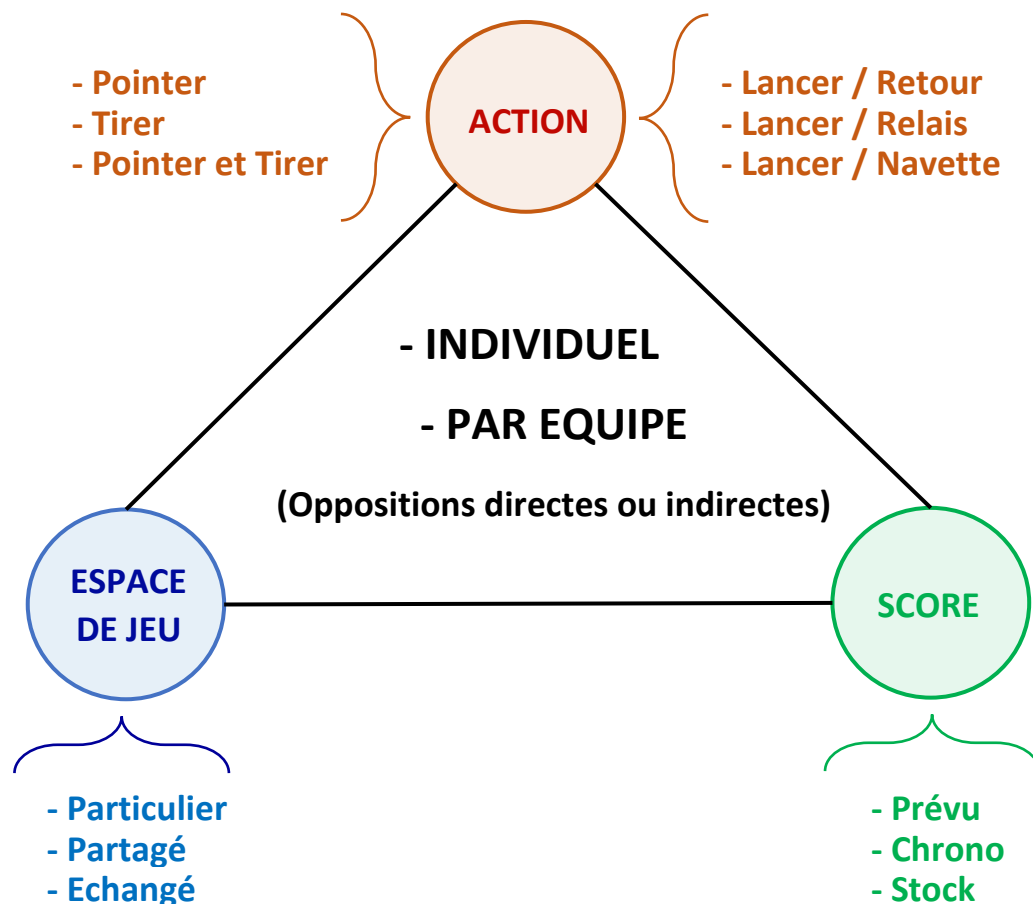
- Pointer
- Tirer
- Pointer et Tirer

ACTION

- Lancer / Retour
- Lancer / Relais
- Lancer / Navette

- INDIVIDUEL

- PAR EQUIPE

(Oppositions directes ou indirectes)

ESPACE DE JEU

SCORE

- Particulier
- Partagé
- Echangé

- Prévu
- Chrono
- Stock